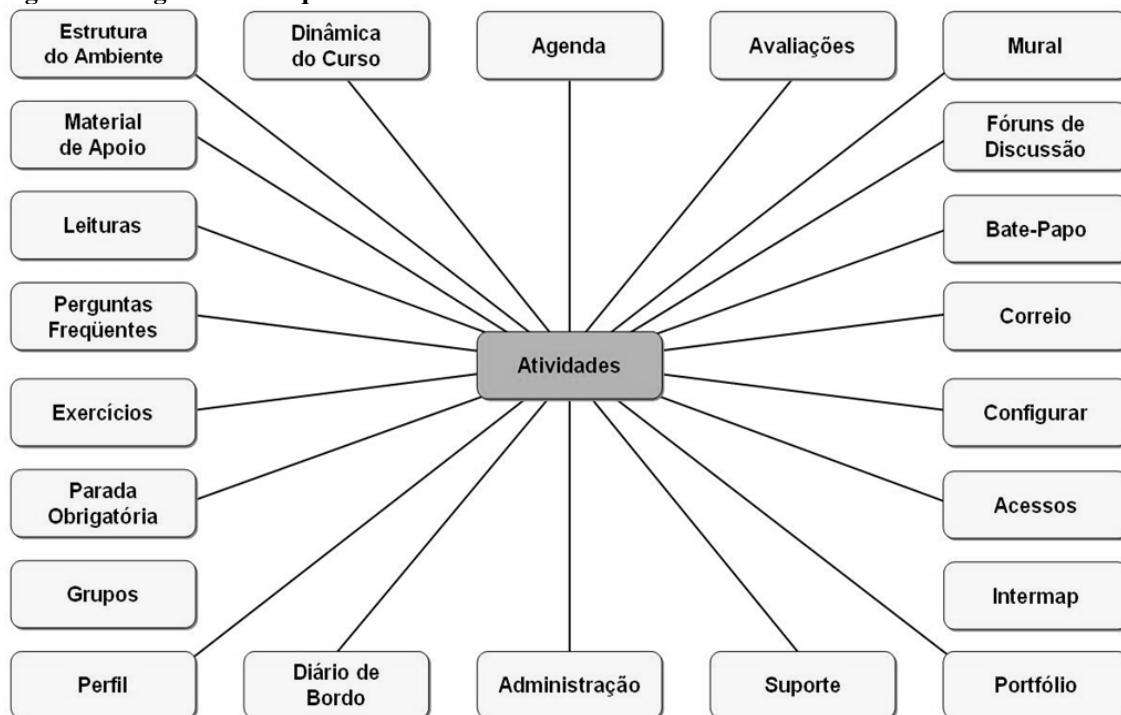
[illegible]

Estrutura do Ambiente

Dinâmica do Curso

Agenda

Avaliações

Mural

Material de Apoio

Fóruns de Discussão

Leituras

Bate-Papo

Perguntas Freqüentes

Correio

Atividades

Exercícios

Configurar

Parada Obrigatória

Acessos

Grupos

Intermap

Perfil

Diário de Bordo

Administração

Suporte

Portfólio